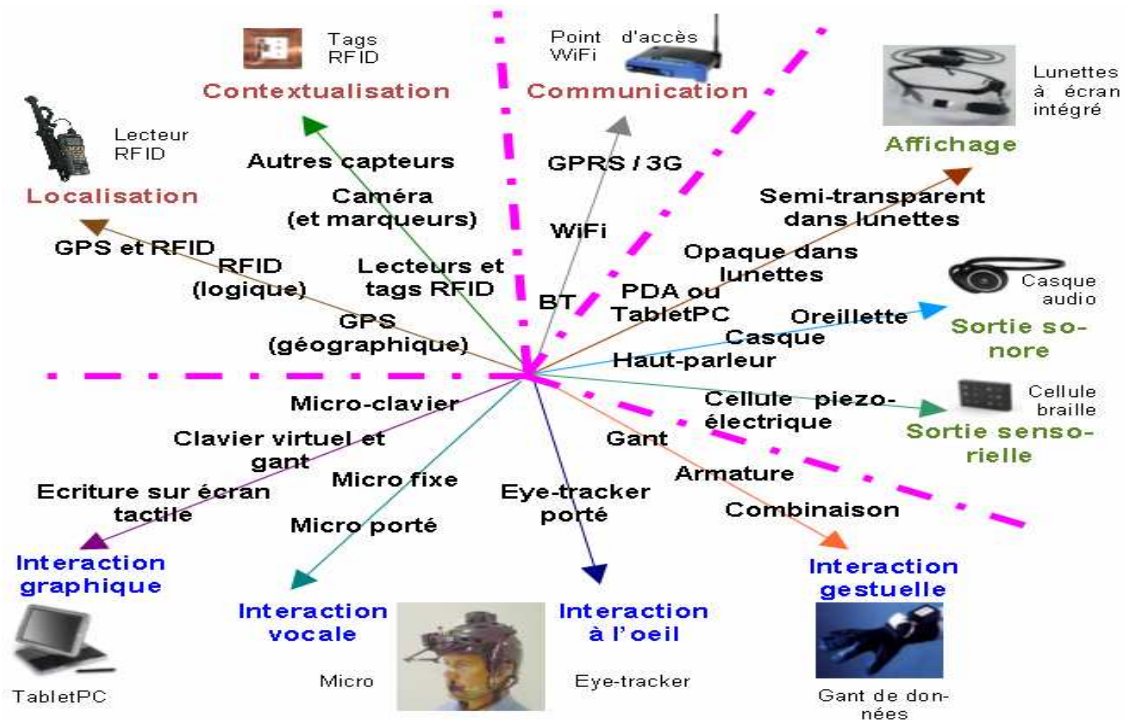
Tags RFID

Contextualisation

Point d'accès WiFi

Communication

Lunettes à écran intégré

Affichage

Lecteur RFID

Localisation

Autres capteurs

Caméra (et marqueurs)

Lecteurs et tags RFID

GPS et RFID

RFID (logique)

GPS (géographique)

GPRS / 3G

WiFi

BT

Semi-transparent dans lunettes

Opaque dans lunettes

PDA ou TabletPC

Casque audio

Oreillette

Casque

Haut-parleur

Sortie sonore

Cellule braille

Cellule piezo-électrique

Sortie sensorielle

Micro-clavier

Clavier virtuel et gant

Micro fixe

Ecriture sur écran tactile

Micro porté

Eye-tracker porté

Gant

Armature

Combinaison

Interaction graphique

Interaction vocale

Interaction à l'oeil

Interaction gestuelle

TabletPC

Micro

Eye-tracker

Gant de données